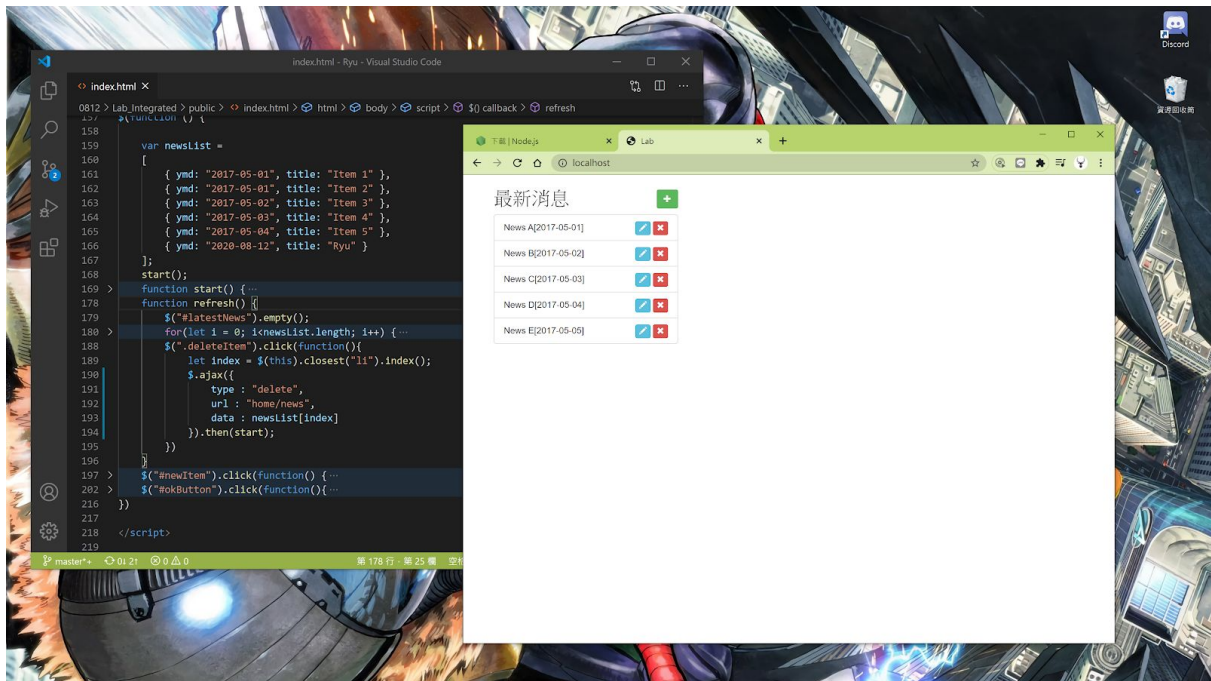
index.html - Ryu - Visual Studio Code

index.html ×

0812 > Lab_Integrated > public > index.html > html > body > script > $() callback > refresh

```
157     $(function () {
158
159         var newsList =
160         [
161             { ymd: "2017-05-01", title: "Item 1" },
162             { ymd: "2017-05-01", title: "Item 2" },
163             { ymd: "2017-05-02", title: "Item 3" },
164             { ymd: "2017-05-03", title: "Item 4" },
165             { ymd: "2017-05-04", title: "Item 5" },
166             { ymd: "2020-08-12", title: "Ryu" }
167         ];
168         start();
169 >       function start() {···
178         function refresh() {
179             $("#latestNews").empty();
180 >           for(let i = 0; i<newsList.length; i++) {···
188             $(".deleteItem").click(function(){
189                 let index = $(this).closest("li").index();
190                 $.ajax({
191                     type : "delete",
192                     url : "home/news",
193                     data : newsList[index]
194                 }).then(start);
195             })
196         }
197 >       $("#newItem").click(function() {···
202 >       $("#okButton").click(function(){···
216     })
217
218     </script>
219
```

master*+ 0↓ 2↑ ⊗ 0 ⚠ 0 第 178 行，第 25 欄 空格

下載 | Node.js ×
Lab ×
+
localhost

最新消息
+
News A[2017-05-01]
News B[2017-05-02]
News C[2017-05-03]
News D[2017-05-04]
News E[2017-05-05]

Discord
資源回收筒